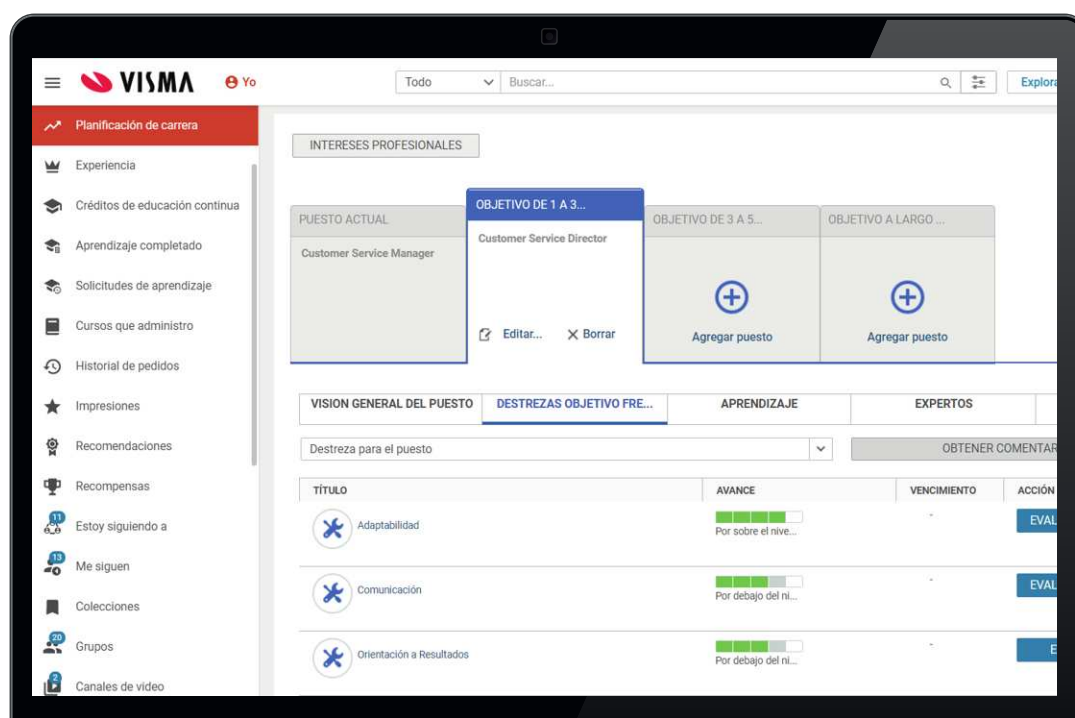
VISMA Yo

Todo Buscar...

Explora

Planificación de carrera
Experiencia
Créditos de educación continua
Aprendizaje completado
Solicitudes de aprendizaje
Cursos que administro
Historial de pedidos
Impresiones
Recomendaciones
Recompensas
11 Estoy siguiendo a
13 Me siguen
Colecciones
20 Grupos
2 Canales de video

INTERESES PROFESIONALES

PUESTO ACTUAL
Customer Service Manager

OBJETIVO DE 1 A 3...
Customer Service Director
Editar... Borrar

OBJETIVO DE 3 A 5...
Agregar puesto

OBJETIVO A LARGO ...
Agregar puesto

VISION GENERAL DEL PUESTO | DESTREZAS OBJETIVO FRE... | APRENDIZAJE | EXPERTOS

Destreza para el puesto

OBTENER COMENTAR

| TÍTULO | AVANCE | VENCIMIENTO | ACCIÓN |
|---|---|---|---|
| Adaptabilidad | Por sobre el nive... | - | EVAL |
| Comunicación | Por debajo del ni... | - | EVAL |
| Orientación a Resultados | Por debajo del ni... | - | E |